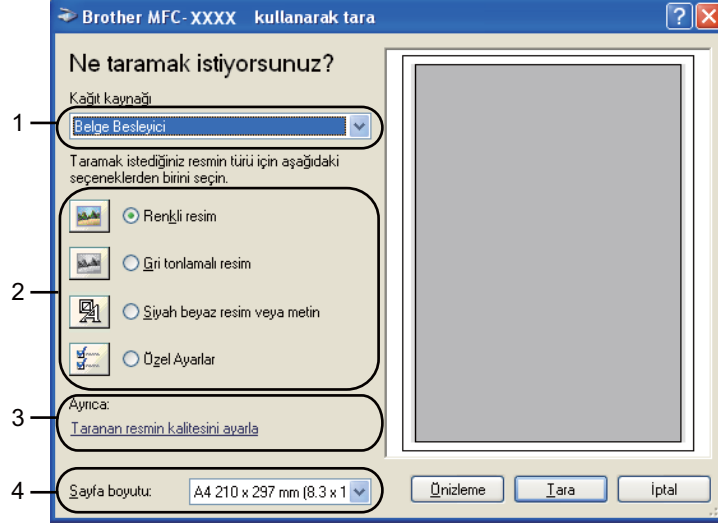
Brother MFC-XXXX kullanarak tara

?
X

Ne taramak istiyorsunuz?

Kağıt kaynağı

1
Belge Besleyici

Taramak istediğiniz resmin türü için aşağıdaki seçeneklerden birini seçin.

2
Renkli resim
Gri tonlamalı resim
Siyah beyaz resim veya metin
Özel Ayarlar

3
Ayrıca:
Taranan resmin kalitesini ayarla

4
Sayfa boyutu:
A4 210 x 297 mm (8.3 x 1

Önizleme
Tara
İptal